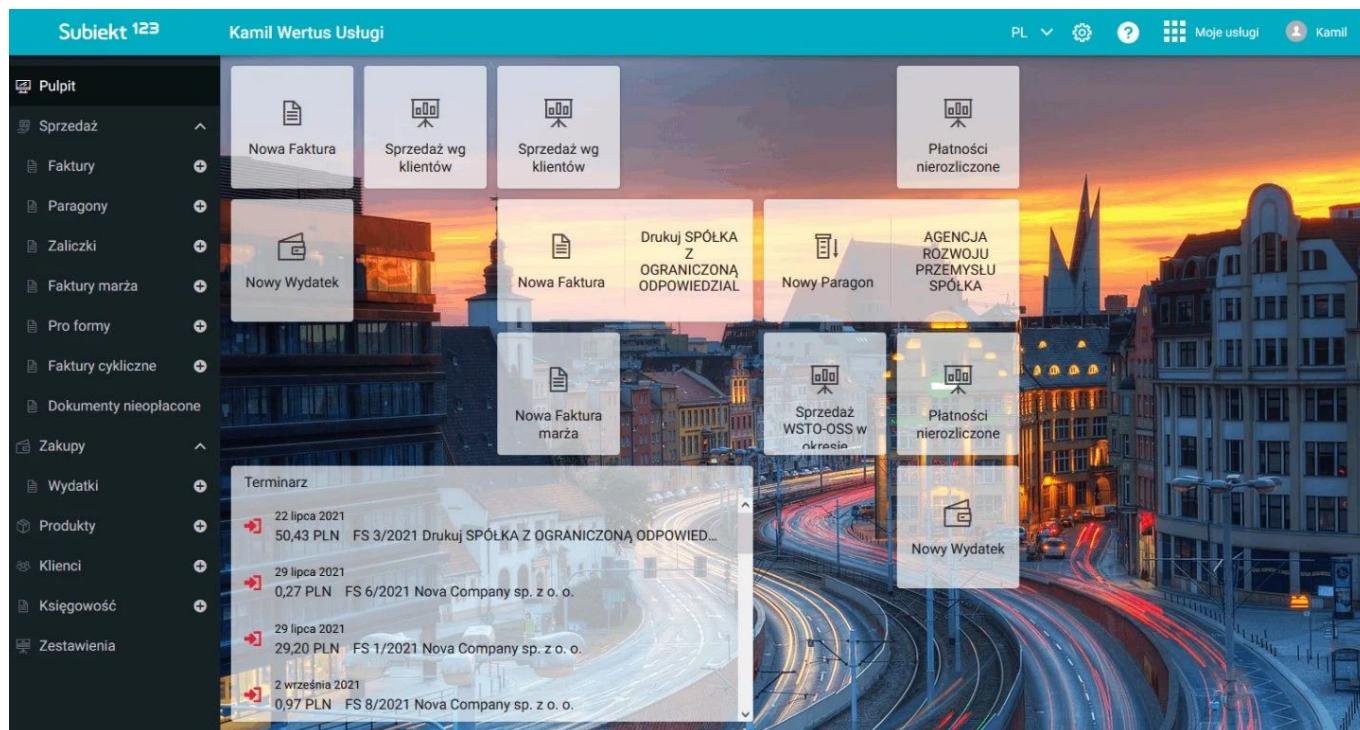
Subiekt 123
Kamil Wertus Usługi
PL
Moje usługi
Kamil

Pulpit
Sprzedaż
Faktury
Paragony
Zaliczki
Faktury marża
Pro formy
Faktury cykliczne
Dokumenty nieopłacone
Zakupy
Wydatki
Produkty
Klienci
Księgowość
Zestawienia

Nowa Faktura
Sprzedaż wg klientów
Sprzedaż wg klientów
Płatności nierozliczone
Nowy Wydatek
Nowa Faktura
Drukuj SPÓŁKA Z OGRANICZONĄ ODPOWIEDZIAL
Nowy Paragon
AGENCJA ROZWOJU PRZEMYSŁU SPÓŁKA
Nowa Faktura marża
Sprzedaż WSTO-OSS w okresie
Płatności nierozliczone
Nowy Wydatek

Terminarz
22 lipca 2021
50,43 PLN FS 3/2021 Drukuj SPÓŁKA Z OGRANICZONĄ ODPOWIED...
29 lipca 2021
0,27 PLN FS 6/2021 Nova Company sp. z o. o.
29 lipca 2021
29,20 PLN FS 1/2021 Nova Company sp. z o. o.
2 września 2021
0,97 PLN FS 8/2021 Nova Company sp. z o. o.